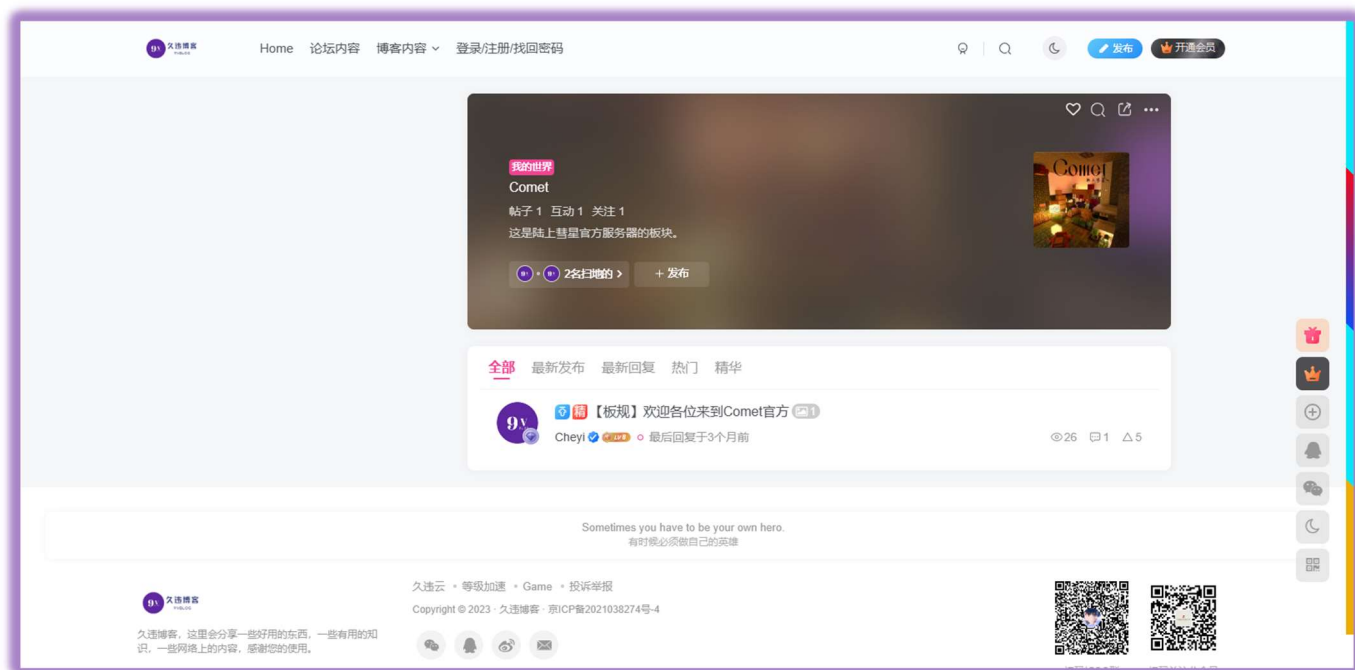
久违博客

Home 论坛内容 博客内容 登录/注册/找回密码

发布 开通会员

我的世界

Comet

帖子 1 互动 1 关注 1

这是陆上彗星官方服务器的板块。

2名扫地的 >

+ 发布

Comet

全部 最新发布 最新回复 热门 精华

置 精 【板规】欢迎各位来到Comet官方 1

Cheyi 最后回复于3个月前

26 1 5

Sometimes you have to be your own hero.
有时候必须做自己的英雄

久违博客

久违博客，这里会分享一些好用的东西，一些有用的知识，一些网络上的内容，感谢您的使用。

久违云 • 等级加速 • Game • 投诉举报

Copyright © 2023 · 久违博客 · 京ICP备2021038274号-4